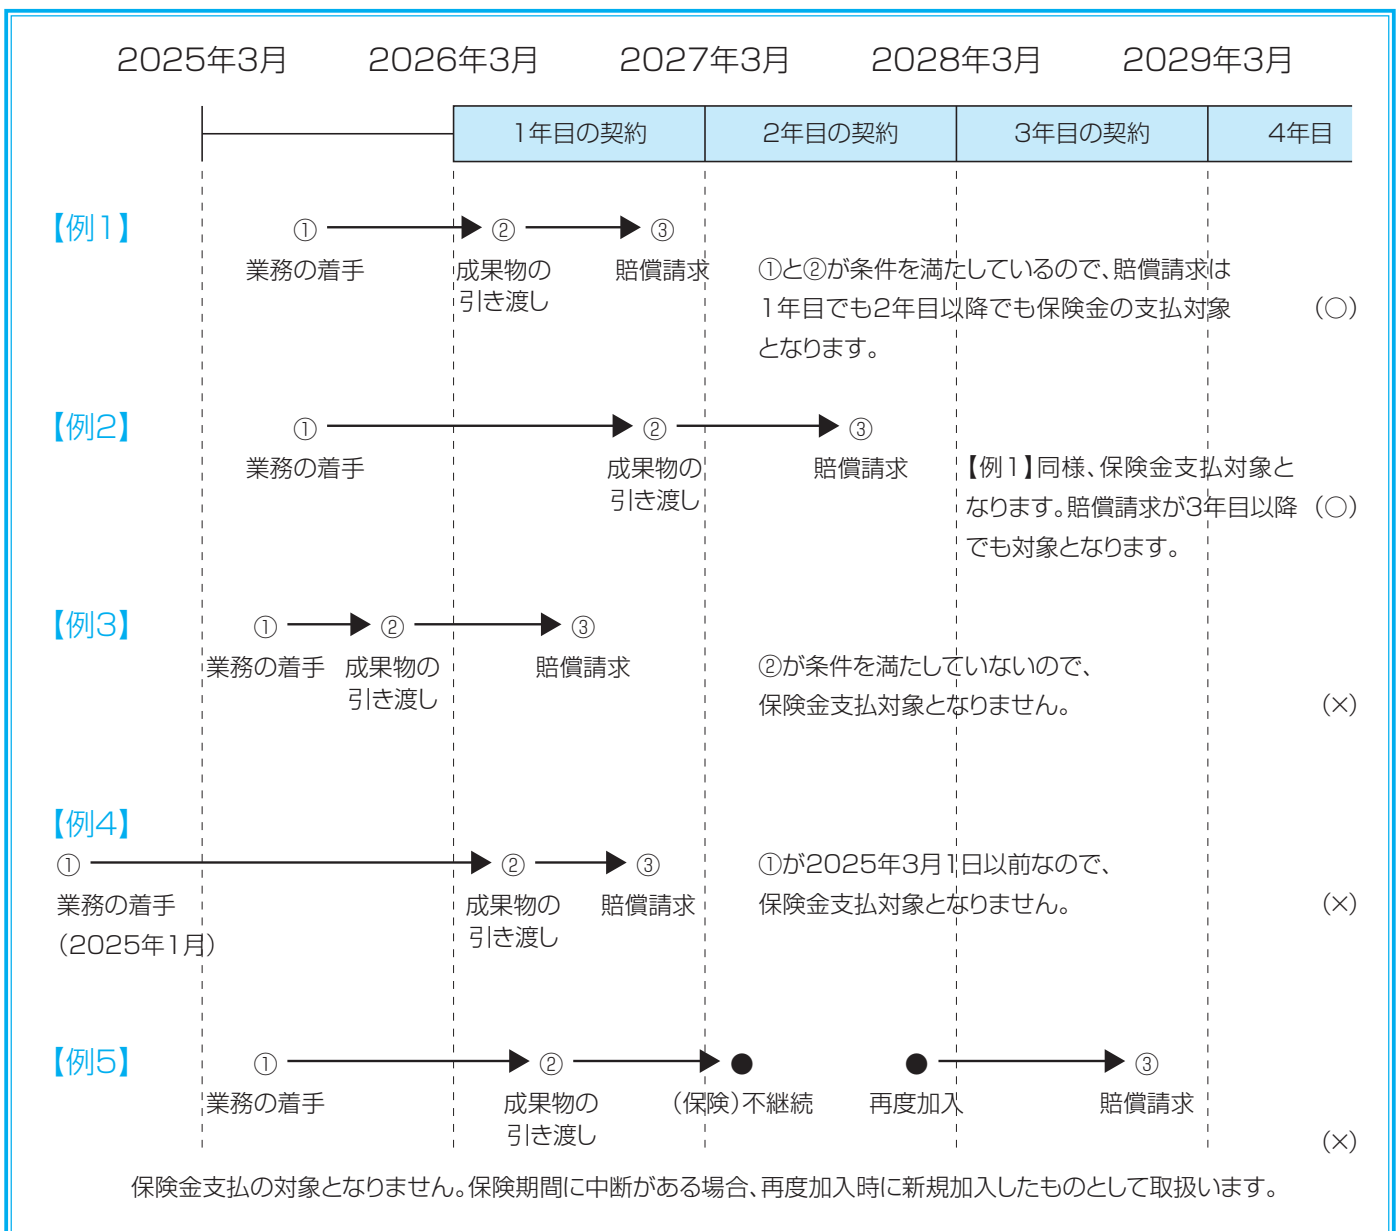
2025年3月　2026年3月　2027年3月　2028年3月　2029年3月

| | 1年目の契約 | 2年目の契約 | 3年目の契約 | 4年目 |
|---|---|---|---|---|

【例1】
① 業務の着手 → ② 成果物の引き渡し → ③ 賠償請求
①と②が条件を満たしているので、賠償請求は1年目でも2年目以降でも保険金の支払対象となります。 (○)

【例2】
① 業務の着手 → ② 成果物の引き渡し → ③ 賠償請求
【例1】同様、保険金支払対象となります。賠償請求が3年目以降でも対象となります。 (○)

【例3】
① 業務の着手 → ② 成果物の引き渡し → ③ 賠償請求
②が条件を満たしていないので、保険金支払対象となりません。 (×)

【例4】
① 業務の着手（2025年1月） → ② 成果物の引き渡し → ③ 賠償請求
①が2025年3月1日以前なので、保険金支払対象となりません。 (×)

【例5】
① 業務の着手 → ② 成果物の引き渡し → ● (保険)不継続　● 再度加入 → ③ 賠償請求
(×)

保険金支払の対象となりません。保険期間に中断がある場合、再度加入時に新規加入したものとして取扱います。